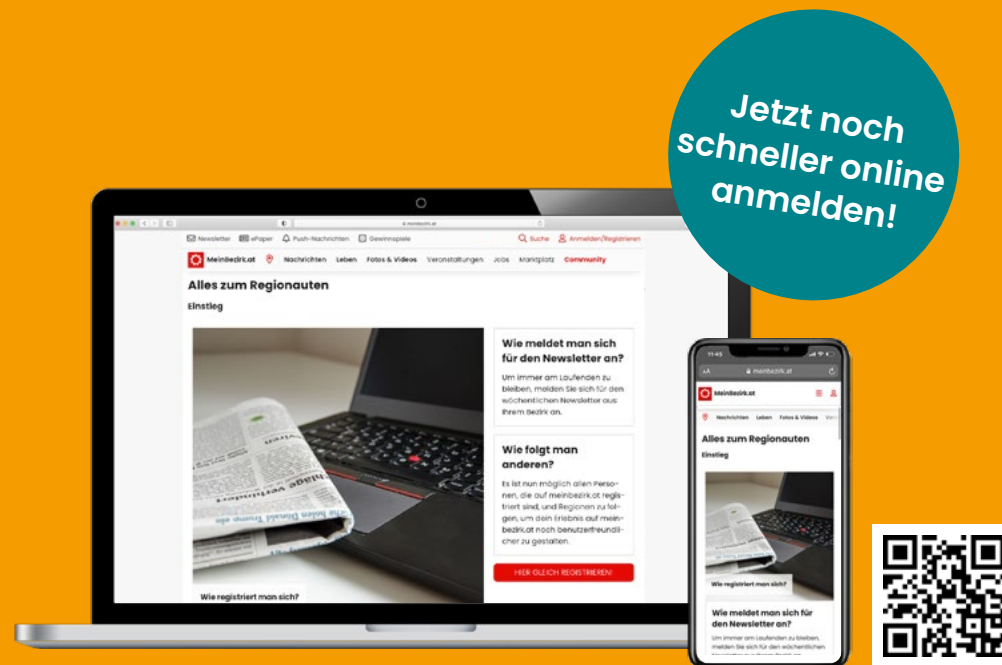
Jetzt noch schneller online anmelden!

meinbezirk.at

Newsletter ePaper Push-Nachrichten Gewinnspiele Suche Anmelden/Registrieren

MeinBezirk.at Nachrichten Leben Fotos & Videos Veranstaltungen Jobs Marktplatz Community

Alles zum Regionauten

Einstieg

Wie meldet man sich für den Newsletter an?

Um immer am Laufenden zu bleiben, melden Sie sich für den wöchentlichen Newsletter aus Ihrem Bezirk an.

Wie folgt man anderen?

Es ist nun möglich allen Personen, die auf meinbezirk.at registriert sind, und Regionen zu folgen, um dein Erlebnis auf meinbezirk.at noch benutzerfreundlicher zu gestalten.

HIER GLEICH REGISTRIEREN!

Wie registriert man sich?

11:45

meinbezirk.at

MeinBezirk.at

Nachrichten Leben Fotos & Videos Ver

Alles zum Regionauten

Einstieg

Wie registriert man sich?

Wie meldet man sich für den Newsletter an?

Um immer am Laufenden zu bleiben, melden Sie sich für den wöchentlichen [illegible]